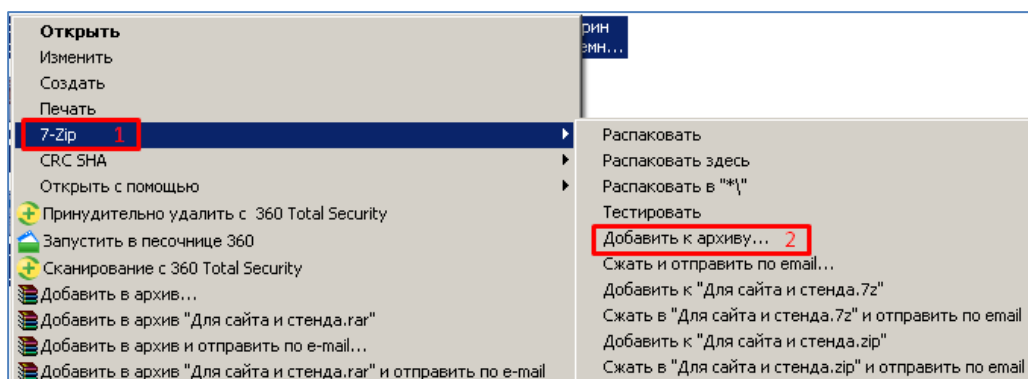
рин
емн...

Открыть
Изменить
Создать
Печать
7-Zip 1
CRC SHA
Открыть с помощью
Принудительно удалить с 360 Total Security
Запустить в песочнице 360
Сканирование с 360 Total Security
Добавить в архив...
Добавить в архив "Для сайта и стенда.rar"
Добавить в архив и отправить по e-mail...
Добавить в архив "Для сайта и стенда.rar" и отправить по e-mail

Распаковать
Распаковать здесь
Распаковать в "*\"
Тестировать
Добавить к архиву... 2
Сжать и отправить по email...
Добавить к "Для сайта и стенда.7z"
Сжать в "Для сайта и стенда.7z" и отправить по email
Добавить к "Для сайта и стенда.zip"
Сжать в "Для сайта и стенда.zip" и отправить по email